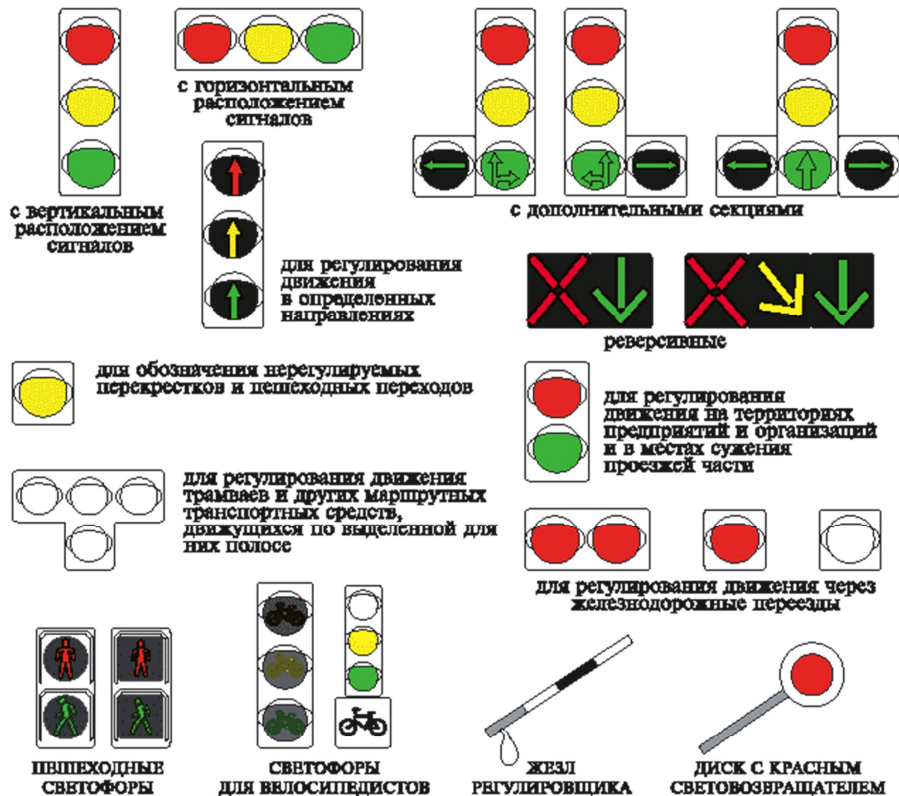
с горизонтальным расположением сигналов

с вертикальным расположением сигналов

с дополнительными секциями

для регулирования движения в определенных направлениях

реверсивные

для обозначения нерегулируемых перекрестков и пешеходных переходов

для регулирования движения на территориях предприятий и организаций и в местах сужения проезжей части

для регулирования движения трамваев и других маршрутных транспортных средств, движущихся по выделенной для них полосе

для регулирования движения через железнодорожные переезды

ПЕШЕХОДНЫЕ СВЕТОФОРЫ

СВЕТОФОРЫ ДЛЯ ВЕЛОСИПЕДИСТОВ

ЖЕЗЛ РЕГУЛИРОВЩИКА

ДИСК С КРАСНЫМ СВЕТОВОЗВРАЩАТЕЛЕМ